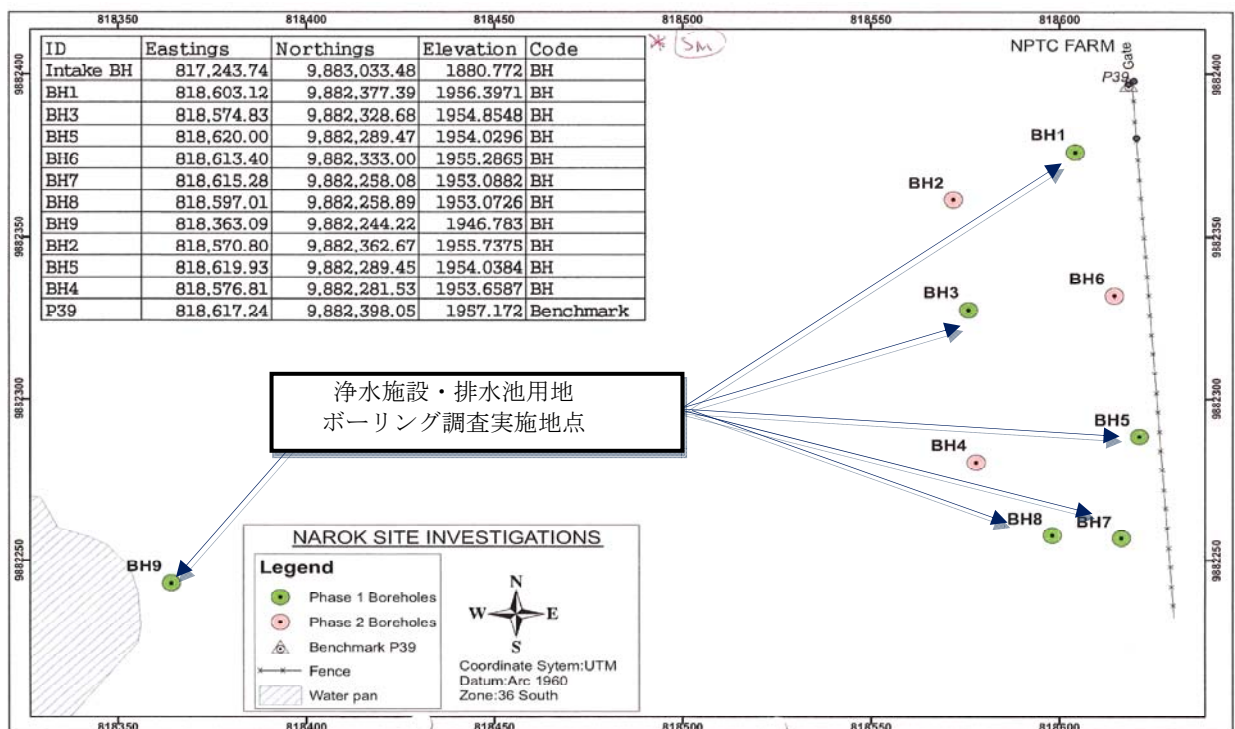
818350 818400 818450 818500 818550 818600

| ID | Eastings | Northings | Elevation | Code |
|---|---|---|---|---|
| Intake BH | 817,243.74 | 9,883,033.48 | 1880.772 | BH |
| BH1 | 818,603.12 | 9,882,377.39 | 1956.3971 | BH |
| BH3 | 818,574.83 | 9,882,328.68 | 1954.8548 | BH |
| BH5 | 818,620.00 | 9,882,289.47 | 1954.0296 | BH |
| BH6 | 818,613.40 | 9,882,333.00 | 1955.2865 | BH |
| BH7 | 818,615.28 | 9,882,258.08 | 1953.0882 | BH |
| BH8 | 818,597.01 | 9,882,258.89 | 1953.0726 | BH |
| BH9 | 818,363.09 | 9,882,244.22 | 1946.783 | BH |
| BH2 | 818,570.80 | 9,882,362.67 | 1955.7375 | BH |
| BH5 | 818,619.93 | 9,882,289.45 | 1954.0384 | BH |
| BH4 | 818,576.81 | 9,882,281.53 | 1953.6587 | BH |
| P39 | 818,617.24 | 9,882,398.05 | 1957.172 | Benchmark |

* 5m

NPTC FARM
Gate
P39
BH1
BH2
BH6
BH3
浄水施設・排水池用地
ボーリング調査実施地点
BH5
BH4
BH8
BH7
BH9

9882400 9882350 9882300 9882250

NAROK SITE INVESTIGATIONS
Legend
Phase 1 Boreholes
Phase 2 Boreholes
Benchmark P39
Fence
Water pan

N
W E
S
Coordinate Sytem:UTM
Datum:Arc 1960
Zone:36 South

818350 818400 818450 818500 818550 818600